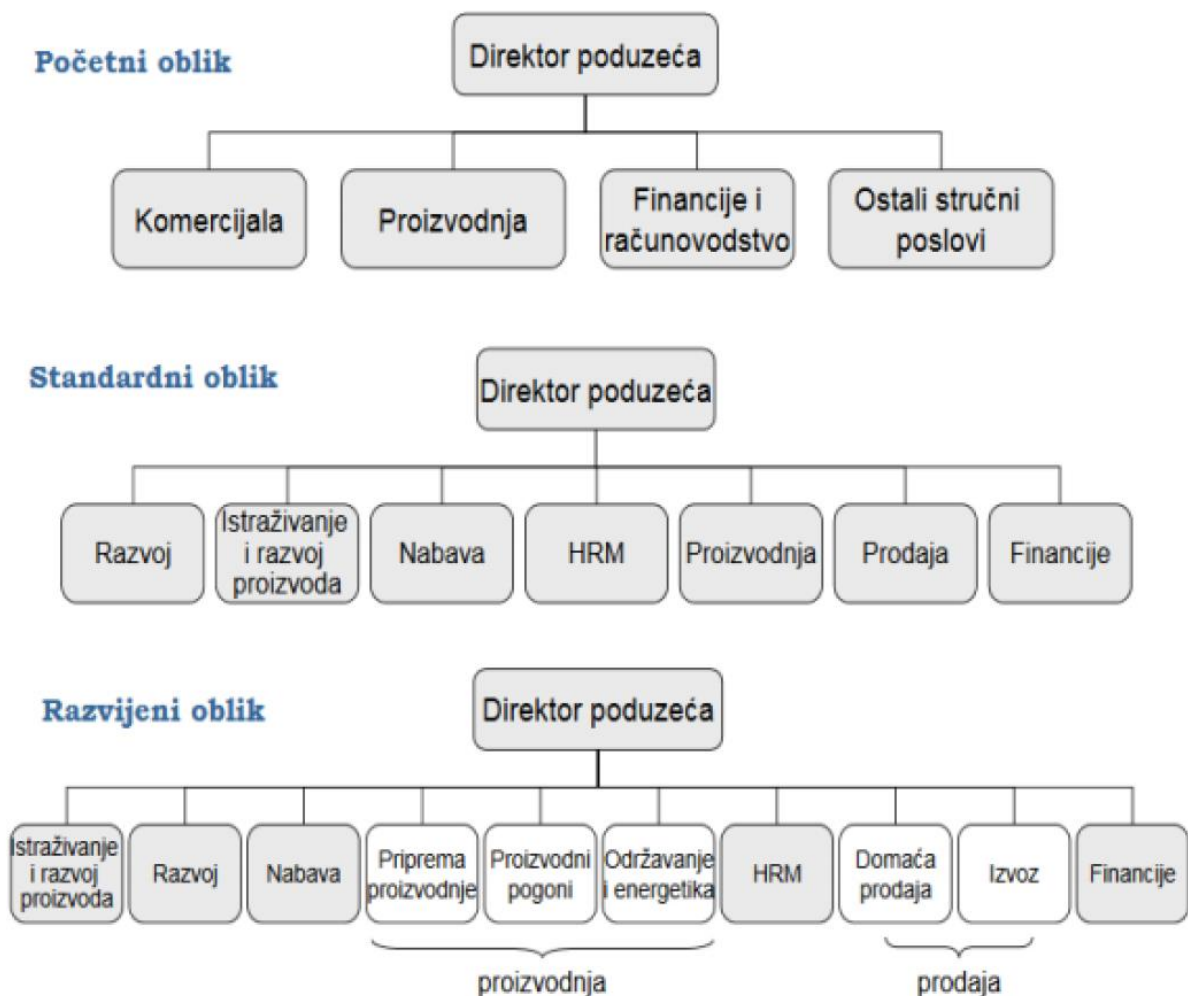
Početni oblik

Direktor poduzeća

Komercijala

Proizvodnja

Financije i računovodstvo

Ostali stručni poslovi

Standardni oblik

Direktor poduzeća

Razvoj

Istraživanje i razvoj proizvoda

Nabava

HRM

Proizvodnja

Prodaja

Financije

Razvijeni oblik

Direktor poduzeća

Istraživanje i razvoj proizvoda

Razvoj

Nabava

Priprema proizvodnje

Proizvodni pogoni

Održavanje i energetika

HRM

Domaća prodaja

Izvoz

Financije

proizvodnja

prodaja